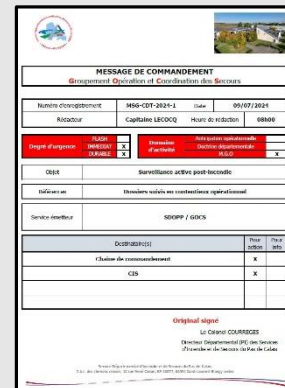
MESSAGE DE COMMANDEMENT
Groupement Opération et Coordination des Secours

| Numéro d'enregistrement | MSG-CDT-2024-1 | Date | 09/07/2024 |
|---|---|---|---|
| Rédacteur | Capitaine LECOCQ | Heure de rédaction | 08h00 |

| Degré d'urgence | FLASH | | Domaine d'activité | Anticipation opérationnelle | |
|---|---|---|---|---|---|
| | IMMEDIAT | X | | Doctrine départementale | |
| | DURABLE | X | | M.G.O | X |

| Objet | Surveillance active post-incendie |
|---|---|
| Référence | Dossiers suivis en contentieux opérationnel |
| Service émetteur | SDOPP / GOCS |

| Destinataire(s) | Pour action | Pour info |
|---|---|---|
| Chaîne de commandement | X | |
| CIS | X | |
| | | |

Original signé
Le Colonel COURREGES
Directeur Départemental (PC) des Services d'Incendie et de Secours du Pas de Calais

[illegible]
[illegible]